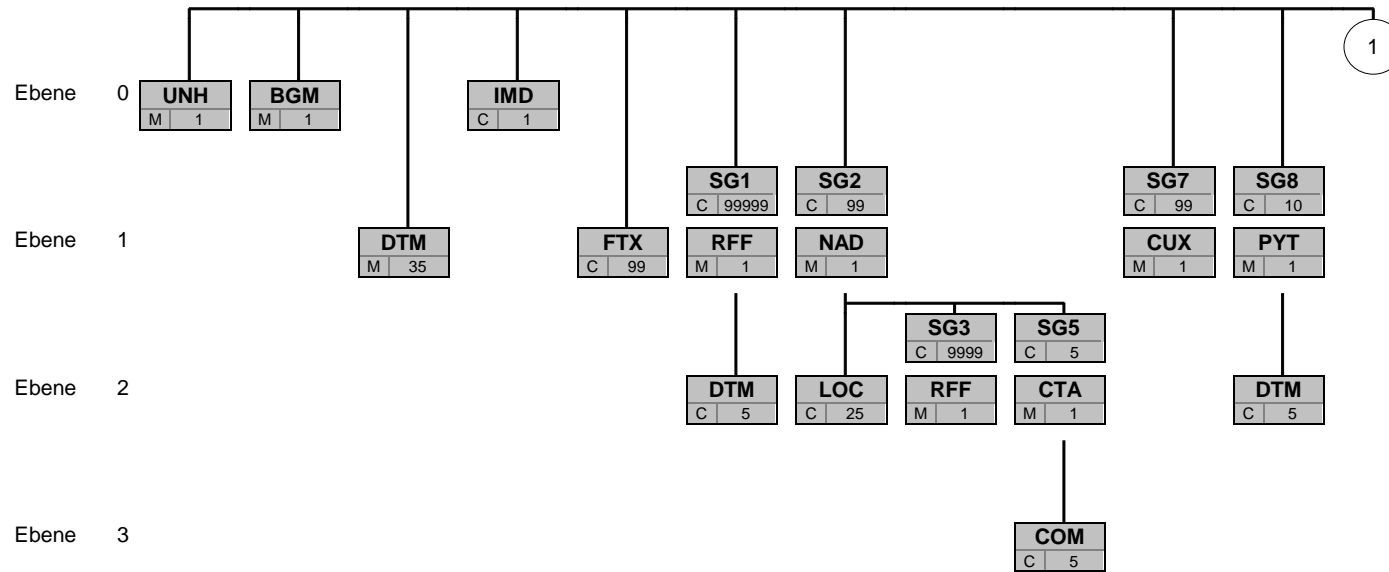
1

Ebene 0

UNH
M 1

BGM
M 1

IMD
C 1

Ebene 1

DTM
M 35

FTX
C 99

SG1
C 99999

RFF
M 1

SG2
C 99

NAD
M 1

SG7
C 99

CUX
M 1

SG8
C 10

PYT
M 1

Ebene 2

DTM
C 5

LOC
C 25

SG3
C 9999

RFF
M 1

SG5
C 5

CTA
M 1

DTM
C 5

Ebene 3

COM
C 5